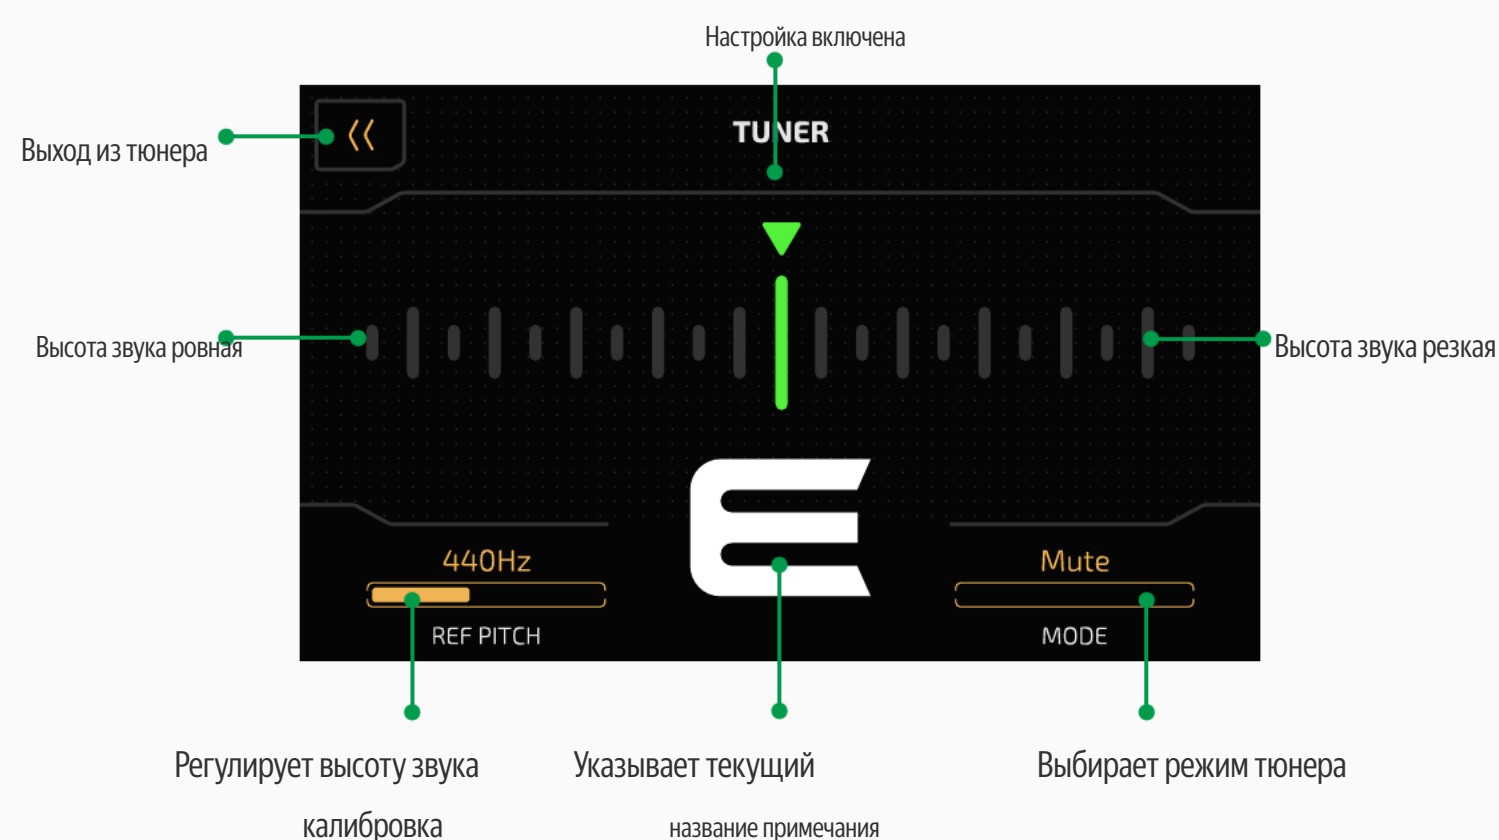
Настройка включена

Выход из тюнера

TUNER

Высота звука ровная

Высота звука резкая

E

440Hz

REF PITCH

Mute

MODE

Регулирует высоту звука калибровка

Указывает текущий название примечания

Выбирает режим тюнера